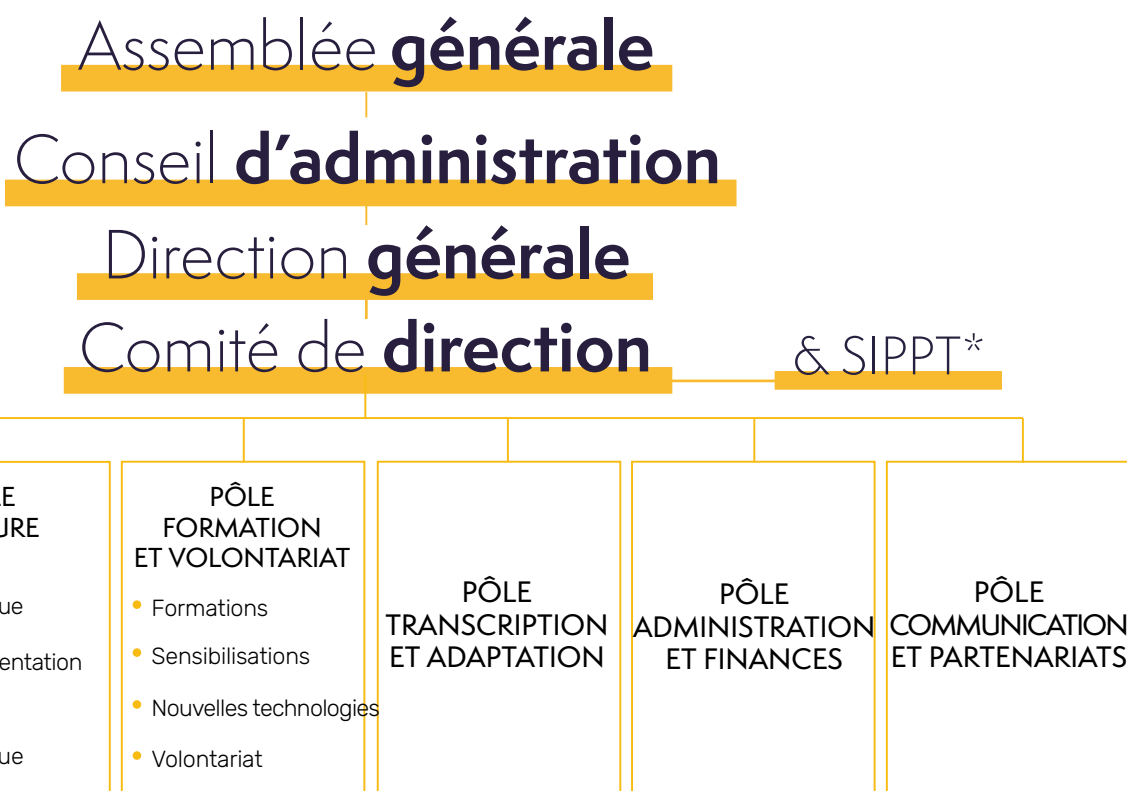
Assemblée générale

Conseil d'administration

Direction générale

Comité de direction

& SIPPT*

E
URE

ue

entation

ue

PÔLE
FORMATION
ET VOLONTARIAT

- Formations
- Sensibilisations
- Nouvelles technologies
- Volontariat

PÔLE
TRANSCRIPTION
ET ADAPTATION

PÔLE
ADMINISTRATION
ET FINANCES

PÔLE
COMMUNICATION
ET PARTENARIATS